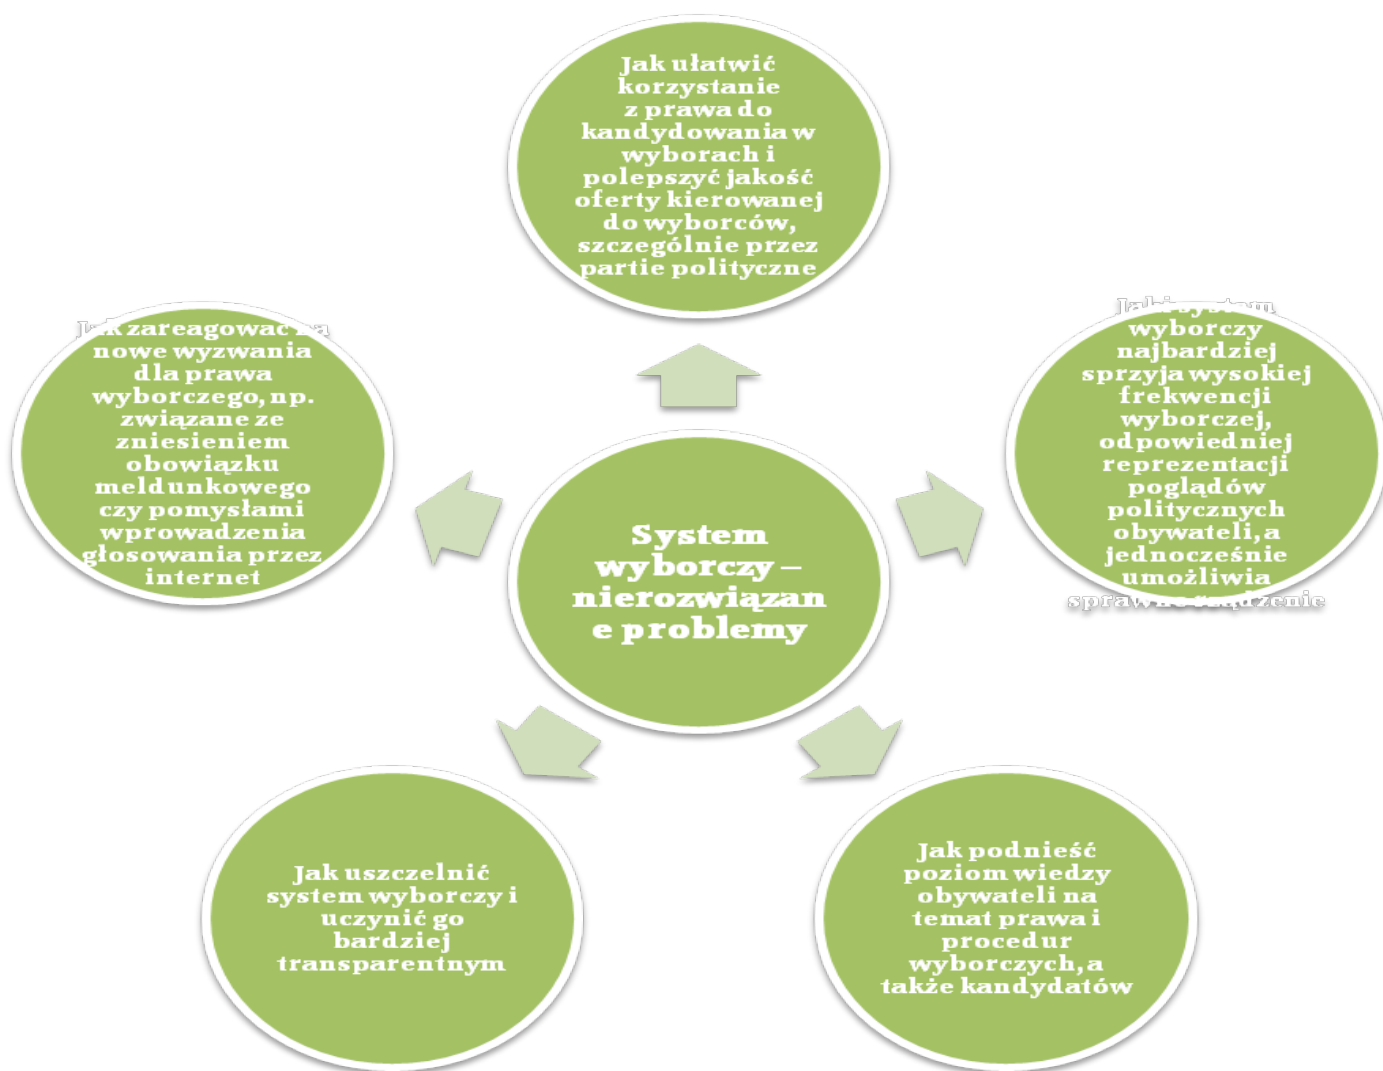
Jak ułatwić korzystanie z prawa do kandydowania w wyborach i polepszyć jakość oferty kierowanej do wyborców, szczególnie przez partie polityczne

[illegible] wyborczy najbardziej sprzyja wysokiej frekwencji wyborczej, odpowiedniej reprezentacji poglądów politycznych obywateli, a jednocześnie umożliwia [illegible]

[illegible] zareagować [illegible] nowe wyzwania dla prawa wyborczego, np. związane ze zniesieniem obowiązku meldunkowego czy pomysłami wprowadzenia głosowania przez internet

System wyborczy – nierozwiązane problemy

Jak uszczelnić system wyborczy i uczynić go bardziej transparentnym

Jak podnieść poziom wiedzy obywateli na temat prawa i procedur wyborczych, a także kandydatów